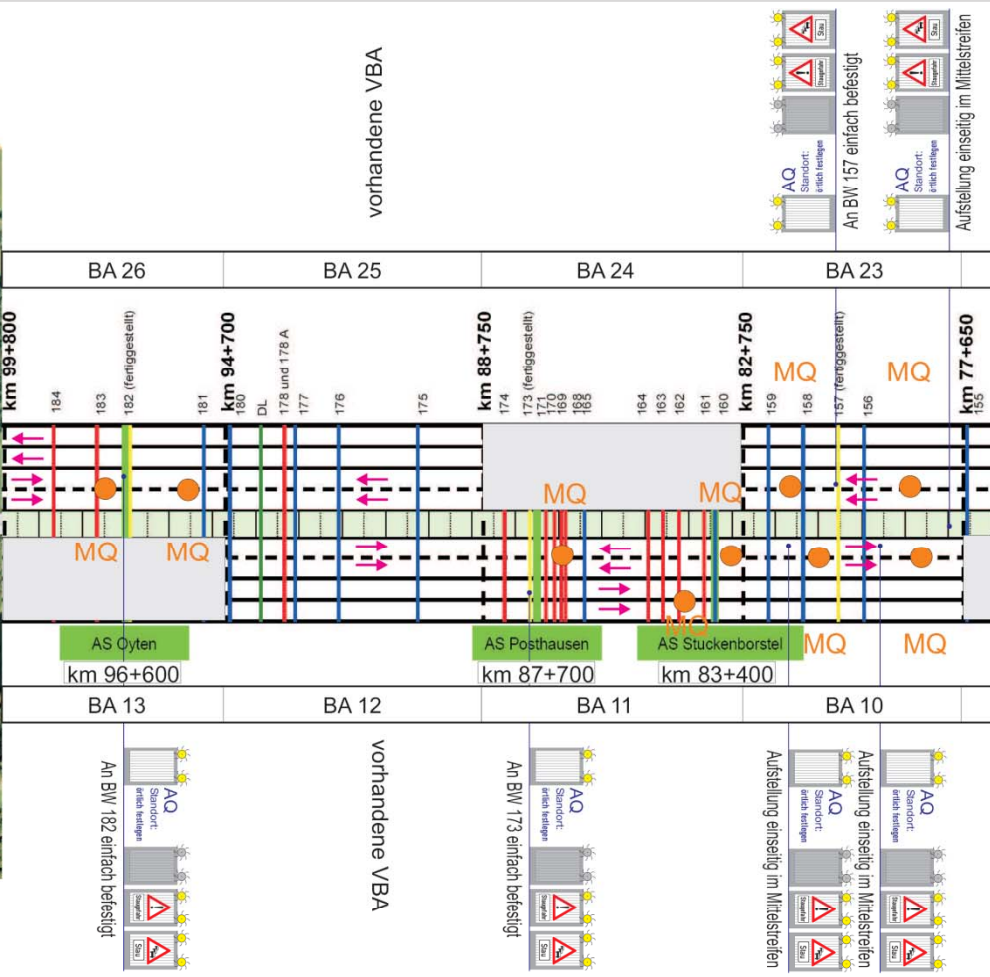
vorhandene VBA

Stau
Staugefahr
AQ
Standort: örtlich festlegen
An BW 157 einfach befestigt

Stau
Staugefahr
AQ
Standort: örtlich festlegen
Aufstellung einseitig im Mittelstreifen

| BA 26 | BA 25 | BA 24 | BA 23 |
|---|---|---|---|

km 99+800
184
183
182 (fertiggestellt)
181
km 94+700
180
DL
178 und 178 A
177
176
175
km 88+750
174
173 (fertiggestellt)
171
170
169
168
165
164
163
162
161
160
km 82+750
159
158
157 (fertiggestellt)
156
km 77+650
155

MQ
MQ
MQ
MQ
MQ
MQ
MQ
MQ
MQ
MQ

AS Oyten
km 96+600
AS Posthausen
km 87+700
AS Stuckenborstel
km 83+400

| BA 13 | BA 12 | BA 11 | BA 10 |
|---|---|---|---|

An BW 182 einfach befestigt
AQ
Standort: örtlich festlegen
Stauigefahr
Stau

vorhandene VBA

An BW 173 einfach befestigt
AQ
Standort: örtlich festlegen
Stauigefahr
Stau

Aufstellung einseitig im Mittelstreifen
AQ
Standort: örtlich festlegen
Stauigefahr
Stau

Aufstellung einseitig im Mittelstreifen
AQ
Standort: örtlich festlegen
Stauigefahr
Stau